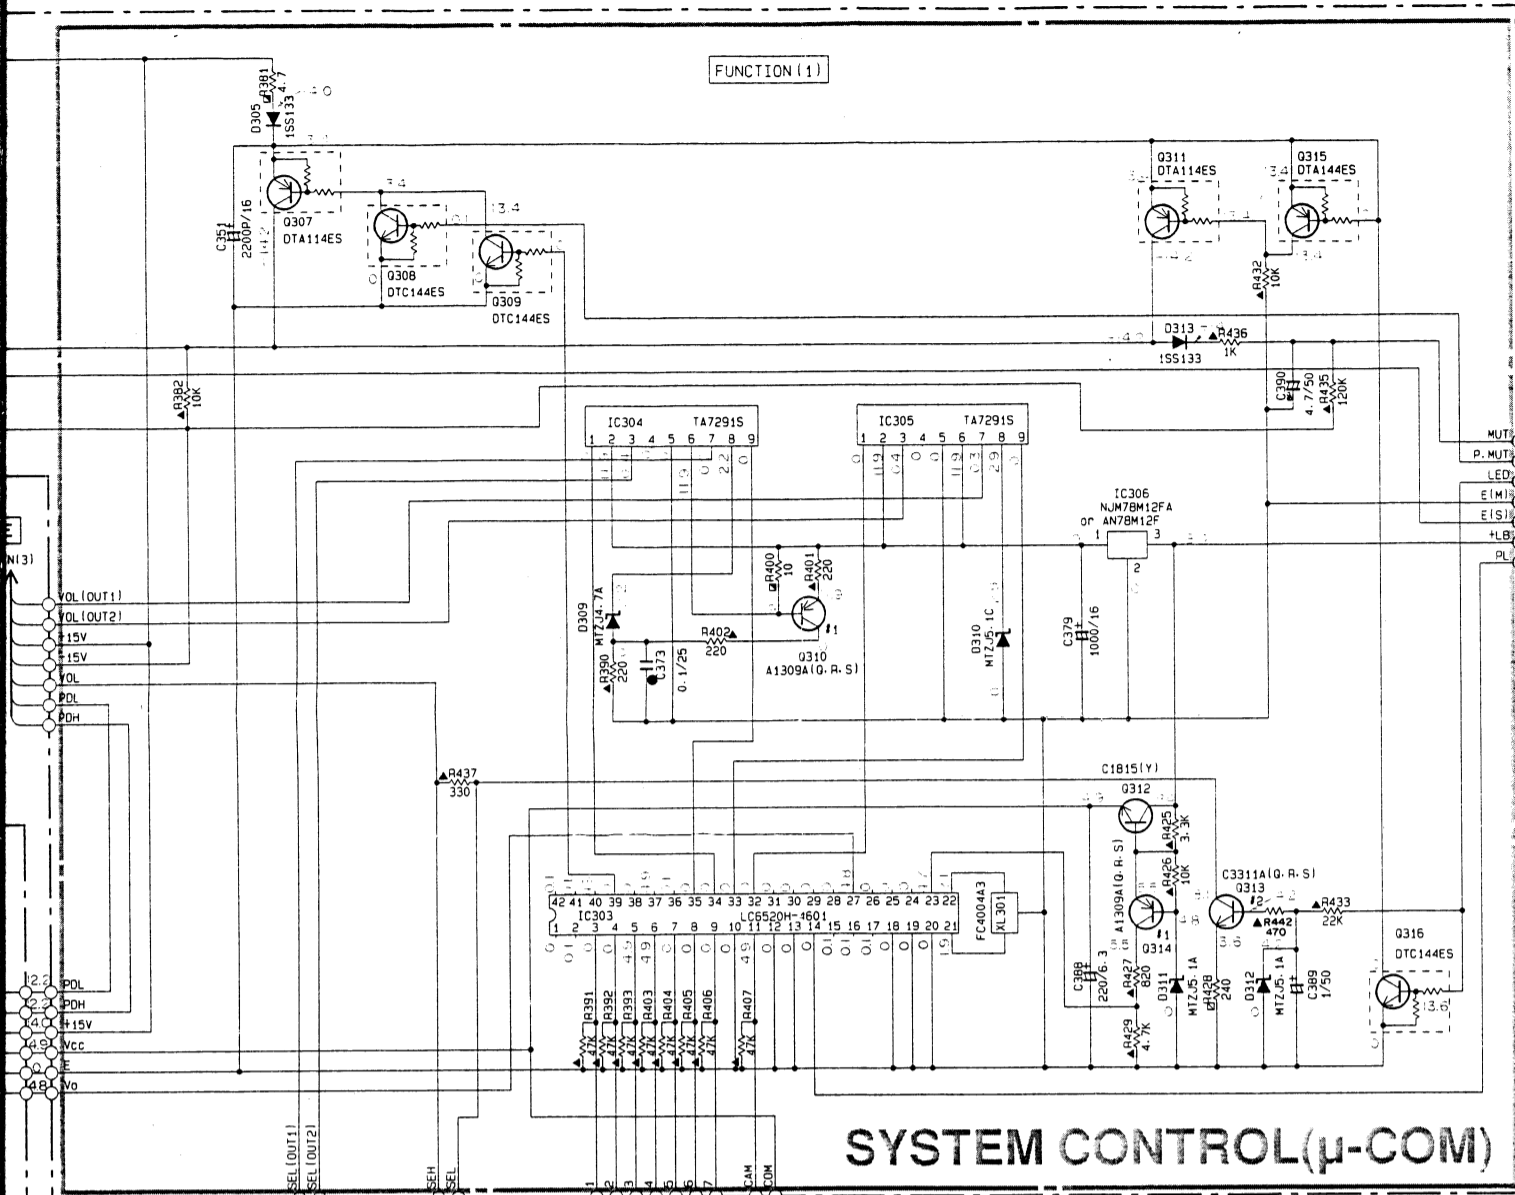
FUNCTION(1)

R381 4.7
D305 1SS133
C351 2200P/16
Q307 DTA114ES
Q308 DTC144ES
Q309 DTC144ES
Q311 DTA114ES
Q315 DTA144ES
R432 10K
D313 1SS133
R436 1K
C390 4.7/50
R435 120K
R382 10K
IC304 TA7291S
1 2 3 4 5 6 7 8 9
IC305 TA7291S
1 2 3 4 5 6 7 8 9
IC306 NJM78M12FA or AN78M12F
1 3 2
MUT
P.MUT
LED
E(M)
E(S)
+LB
PL
N(3)
VOL(OUT1)
VOL(OUT2)
+15V
-15V
VOL
PDL
PDH
R400 10
R401 220
D309 MTZJ4.7A
R402 220
Q310 A1309A(Q.R.S)
R390 220
C373 0.1/25
D310 MTZJ5.1C
C379 1000/16
R437 330
C1815(Y)
Q312
R425 3.3K
R426 10K
A1309A(Q.R.S)
Q314
C3311A(Q.R.S)
Q313
R442 470
R433 22K
Q316 DTC144ES
42 41 40 39 38 37 36 35 34 33 32 31 30 29 28 27 26 25 24 23 22
IC303 LC6520H-4601
1 2 3 4 5 6 7 8 9 10 11 12 13 14 15 16 17 18 19 20 21
FC4004A3
XL301
C388 220/6.3
R427 820
R429 4.7K
D311 MTZJ5.1A
R428 240
D312 MTZJ5.1A
C389 1/50
R391 47K
R392 47K
R393 47K
R403 47K
R404 47K
R405 47K
R406 47K
R407 47K
PDL
PDH
+15V
Vcc
E
Vo
SEL(OUT1)
SEL(OUT2)
SEH
SEL
1 2 3 4 5 6 7
CAM
COM
SYSTEM CONTROL(μ-COM)